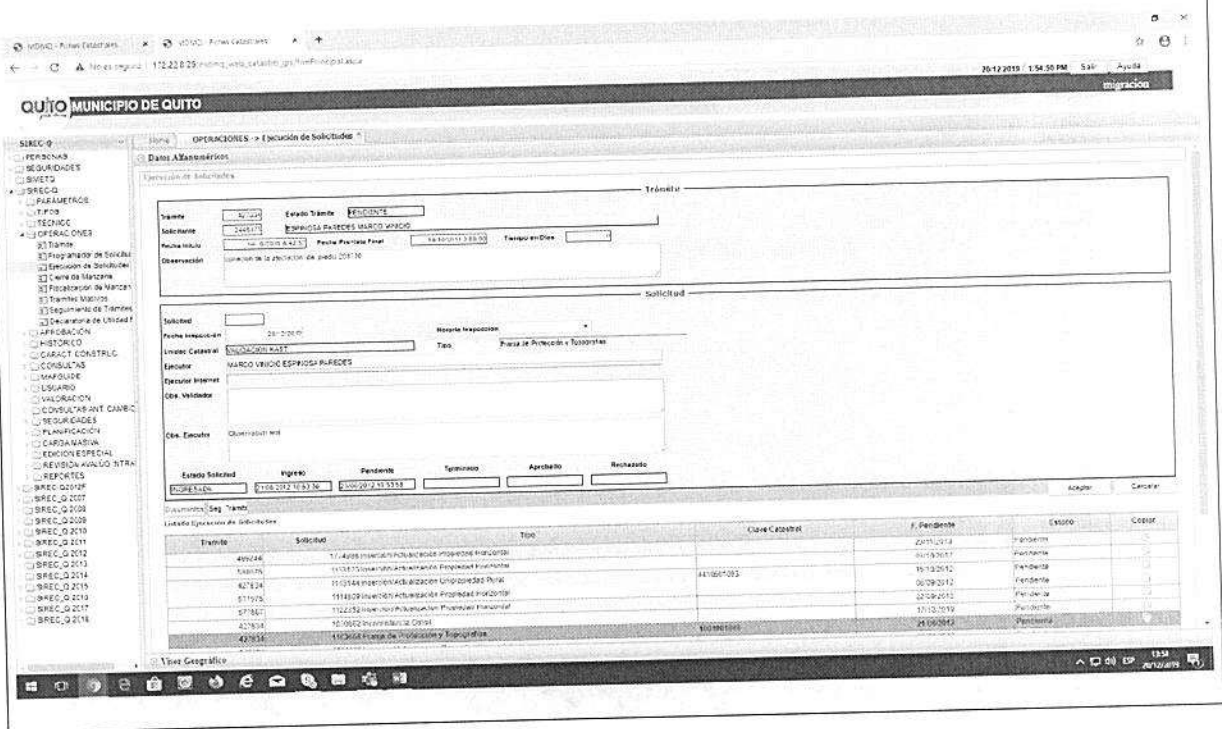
SIREC - Fichas Catastrales × SIREC - Fichas Catastrales × +

No es seguro | 172.22.8.25/sirec_web_catastro_jsp/frmPrincipal.xhtml

20-12-2019 1:54:50 PM Salir Ayuda

migracion

QUITO MUNICIPIO DE QUITO

SIREC-Q
PERSONAS
SEGURIDADES
SIVETQ
SIREC-Q
PARAMETROS
TIPOS
TECNICO
OPERACIONES
Trámites
Programador de Solicitud
Ejecución de Solicitudes
Cierre de Manzana
Fiscalizacion de Manzana
Tramites Masivos
Seguimiento de Trámites
Declaratoria de Utilidad P
APROBACIÓN
HISTORICO
CARACT CONSTRUC
CONSULTAS
MAPGUIDE
USUARIO
VALORACION
CONSULTAS ANT CAMBIO
SEGURIDADES
PLANIFICACIÓN
CARGA MASIVA
EDICION ESPECIAL
REVISIÓN AVALÚO INTRA
REPORTES
SIREC_Q2012R
SIREC_Q 2007
SIREC_Q 2008
SIREC_Q 2009
SIREC_Q 2010
SIREC_Q 2011
SIREC_Q 2012
SIREC_Q 2013
SIREC_Q 2014
SIREC_Q 2015
SIREC_Q 2016
SIREC_Q 2017
SIREC_Q 2018

Home | OPERACIONES -> Ejecución de Solicitudes ×

Datos Alfanuméricos

Ejecución de Solicitudes

Trámite

Tramite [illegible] Estado Trámite PENDIENTE
Solicitante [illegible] ESPINOSA PAREDES MARCO VINICIO
Fecha Inicio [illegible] Fecha Prevista Final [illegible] Tiempo en Días
Observación correcion de la afectacion del predio 208130

Solicitud

Solicitud
Fecha Inspección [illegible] Horario Inspección
Unidad Catastral VALIDACION KAST Tipo Franja de Protección y Topografías
Ejecutor MARCO VINICIO ESPINOSA PAREDES
Ejecutor Internet
Obs. Validador
Obs. Ejecutor Observación test

| Estado Solicitud | Ingreso | Pendiente | Terminado | Aprobado | Rechazado |
|---|---|---|---|---|---|
| INGRESADA | 21/06/2012 10:53:36 | 21/06/2012 10:53:58 | | | |

Aceptar Cancelar

Documentos Seg. Tramite

Listado Ejecución de Solicitudes

| Tramite | Solicitud | Tipo | Clave Catastral | F. Pendiente | Estado | Copiar |
|---|---|---|---|---|---|---|
| 499246 | 1714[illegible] Inserción/Actualización Propiedad Horizontal | | | 22/11/2014 | Pendiente | |
| 538676 | 113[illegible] Inserción/Actualización Propiedad Horizontal | | | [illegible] | Pendiente | |
| 427834 | 110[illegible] Inserción/Actualización Unipropiedad Rural | | 4410801093 | 15/10/2012 | Pendiente | |
| 571975 | 1114509 Inserción/Actualización Propiedad Horizontal | | | 06/09/2012 | Pendiente | |
| 571867 | 1122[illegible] Inserción/Actualización Propiedad Horizontal | | | 22/09/2012 | Pendiente | |
| 427834 | 1010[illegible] Inconsistencia Gráfica | | | 17/12/2019 | Pendiente | |
| 427834 | 11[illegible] Franja de Protección y Topografías | | 1001601093 | 21/06/2012 | Pendiente | |

Visor Geográfico

ESP 13:54 20/12/2019